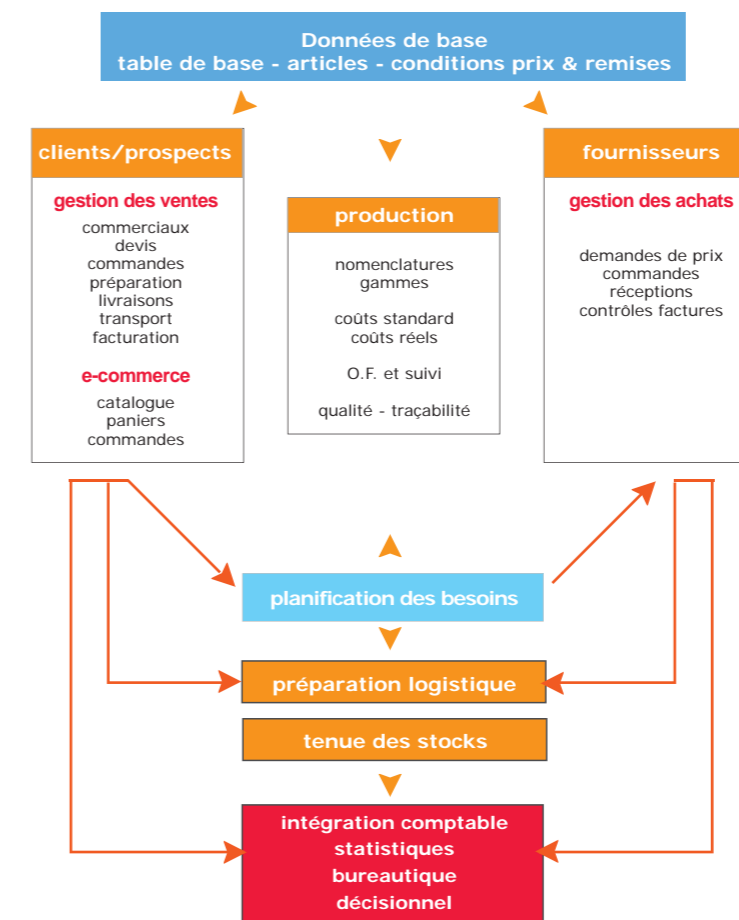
Données de base
table de base - articles - conditions prix & remises

clients/prospects

gestion des ventes

commerciaux
devis
commandes
préparation
livraisons
transport
facturation

e-commerce

catalogue
paniers
commandes

production

nomenclatures
gammes

coûts standard
coûts réels

O.F. et suivi

qualité - traçabilité

fournisseurs

gestion des achats

demandes de prix
commandes
réceptions
contrôles factures

planification des besoins

préparation logistique

tenue des stocks

intégration comptable
statistiques
bureautique
décisionnel